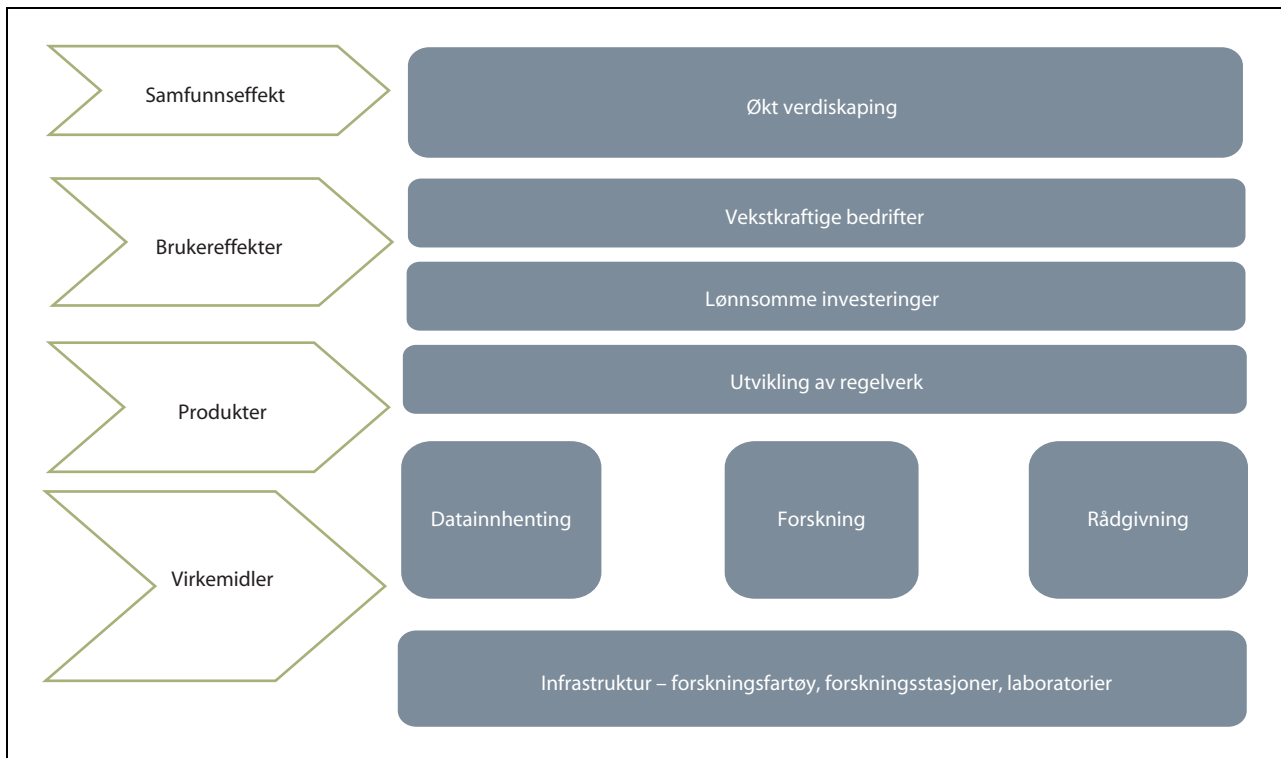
Samfunnseffekt

Økt verdiskaping

Brukereffekter

Vekstkraftige bedrifter

Lønnsomme investeringer

Produkter

Utvikling av regelverk

Virkemidler

Datainnhenting

Forskning

Rådgivning

Infrastruktur – forskningsfartøy, forskningsstasjoner, laboratorier